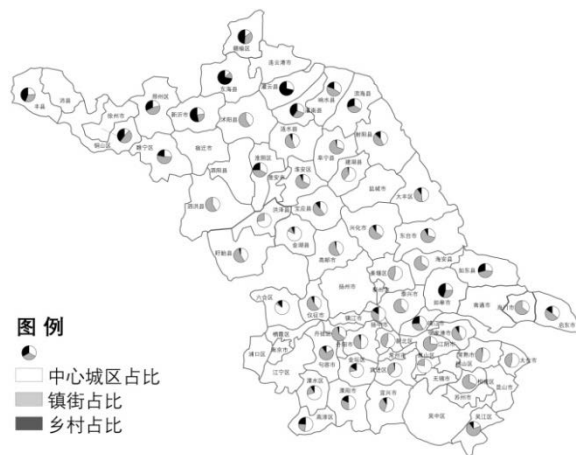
赣榆区
连云港市
东海县
灌云县
灌南县
响水县
滨海县
丰县
沛县
邳州市
新沂市
沭阳县
涟水县
阜宁县
射阳县
铜山区
睢宁县
宿迁市
建湖县
泗阳县
淮阴区
淮安区
盐城市
大丰区
泗洪县
洪泽区
宝应县
金湖县
兴化市
东台市
盱眙县
高邮市
海安县
如东县
姜堰区
泰州市
如皋市
南通市
海门市
启东市
六合区
仪征市
扬州市
江都区
镇江市
靖江市
浦口区
句容市
丹阳市
常州市
江阴市
张家港市
常熟市
太仓市
江宁区
溧水区
溧阳市
宜兴市
无锡市
苏州市
昆山市
高淳区
吴中区
吴江区
图 例
中心城区占比
镇街占比
乡村占比